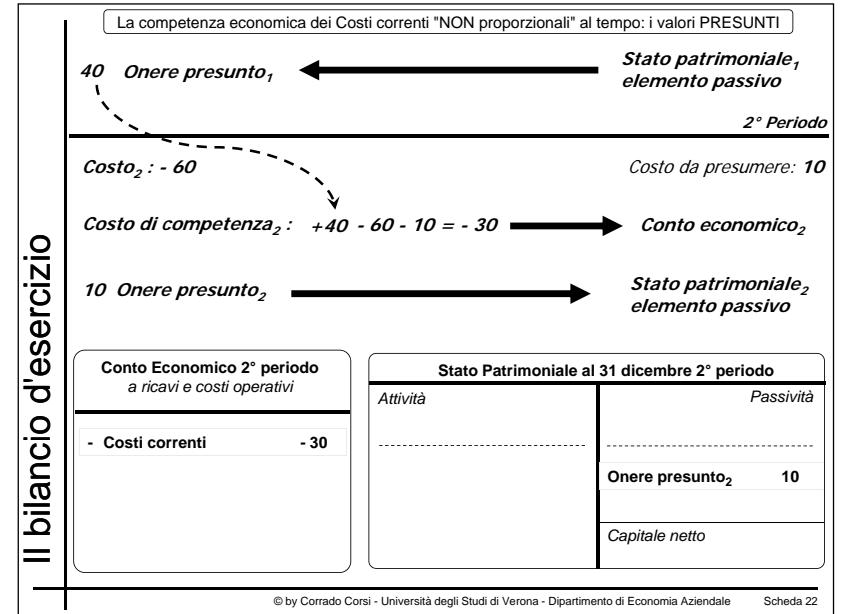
Il bilancio d'esercizio

La competenza economica dei Costi correnti "NON proporzionali" al tempo: i valori PRESUNTI

40 Onere presunto$_1$

Stato patrimoniale$_1$ elemento passivo

2° Periodo

Costo$_2$ : - 60

Costo da presumere: 10

Costo di competenza$_2$ : +40 - 60 - 10 = - 30

Conto economico$_2$

10 Onere presunto$_2$

Stato patrimoniale$_2$ elemento passivo

Conto Economico 2° periodo
a ricavi e costi operativi

- Costi correnti - 30

Stato Patrimoniale al 31 dicembre 2° periodo

Attività

Passività

Onere presunto$_2$ 10

Capitale netto

© by Corrado Corsi - Università degli Studi di Verona - Dipartimento di Economia Aziendale Scheda 22